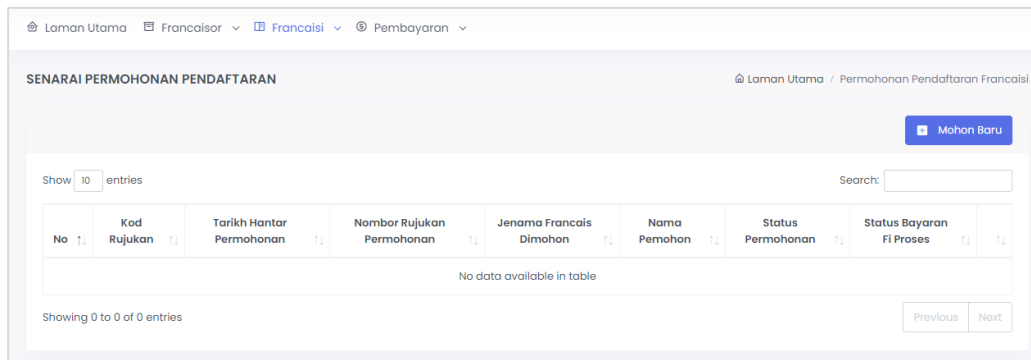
Laman Utama   Francaisor   Francaisi   Pembayaran

SENARAI PERMOHONAN PENDAFTARAN

Laman Utama / Permohonan Pendaftaran Francaisi

Mohon Baru

Show 10 entries

Search:

| No | Kod Rujukan | Tarikh Hantar Permohonan | Nombor Rujukan Permohonan | Jenama Francais Dimohon | Nama Pemohon | Status Permohonan | Status Bayaran Fi Proses | |
|---|---|---|---|---|---|---|---|---|
| No data available in table | | | | | | | | |

Showing 0 to 0 of 0 entries

Previous   Next